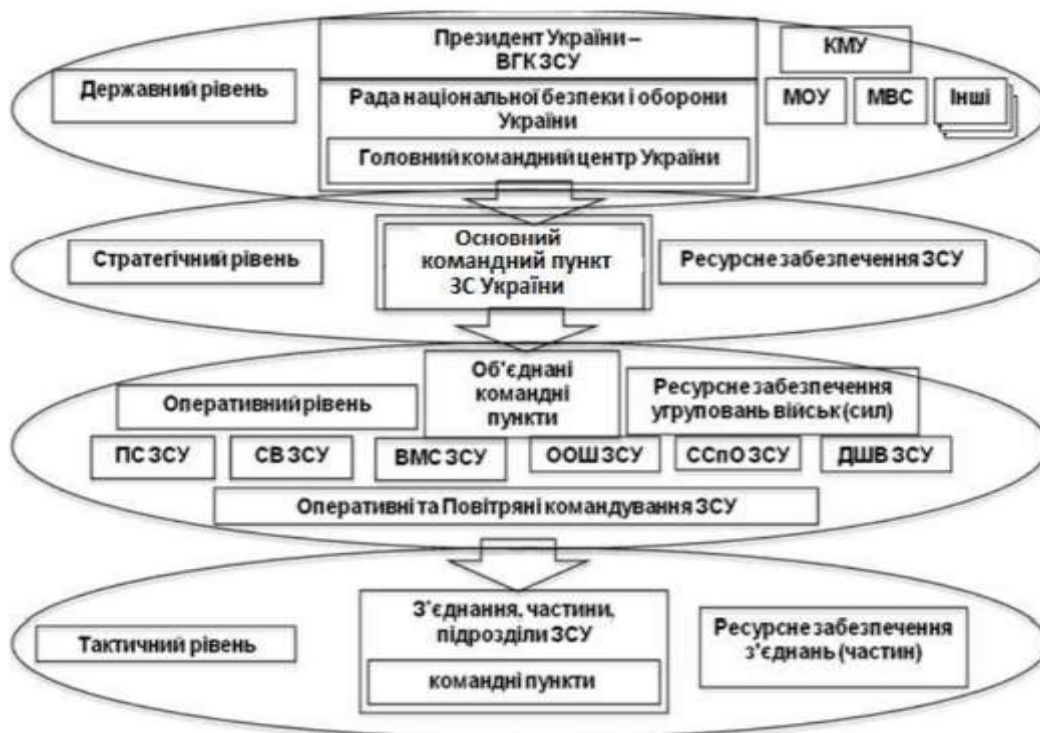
Президент України – ВГК ЗСУ

КМУ

Державний рівень

Рада національної безпеки і оборони України

МОУ

МВС

Інші

Головний командний центр України

Стратегічний рівень

Основний командний пункт ЗС України

Ресурсне забезпечення ЗСУ

Оперативний рівень

Об'єднані командні пункти

Ресурсне забезпечення угруповань військ (сил)

ПС ЗСУ

СВ ЗСУ

ВМС ЗСУ

ООШ ЗСУ

ССпО ЗСУ

ДШВ ЗСУ

Оперативні та Повітряні командування ЗСУ

Тактичний рівень

З'єднання, частини, підрозділи ЗСУ

командні пункти

Ресурсне забезпечення з'єднань (частин)